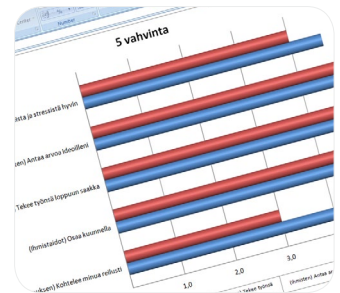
5 vahvinta

sta ja stressistä hyvin

uksen) Antaa arvoa ideoilleni

) Tekee työnsä loppuun saakka

(Ihmistaidot) Osaa kuunnella

uksen) Kohtelee minua reilusti

1,0

2,0

3,0

) Tekee työnsä

(Ihmistaidot) Antaa ar